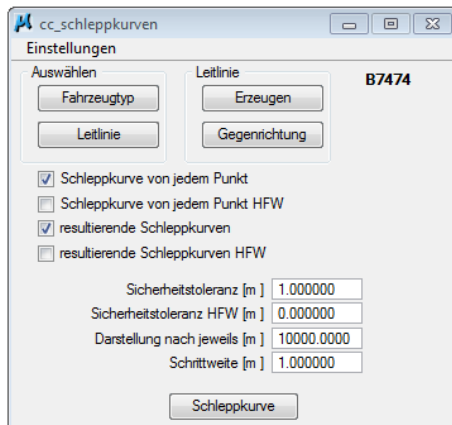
cc_schleppkurven

Einstellungen

Auswählen

Fahrzeugtyp

Leitlinie

Leitlinie

Erzeugen

Gegenrichtung

B7474

Schleppkurve von jedem Punkt

Schleppkurve von jedem Punkt HFW

resultierende Schleppkurven

resultierende Schleppkurven HFW

Sicherheitstoleranz [m ] 1.000000

Sicherheitstoleranz HFW [m ] 0.000000

Darstellung nach jeweils [m ] 10000.0000

Schrittweite [m ] 1.000000

Schleppkurve